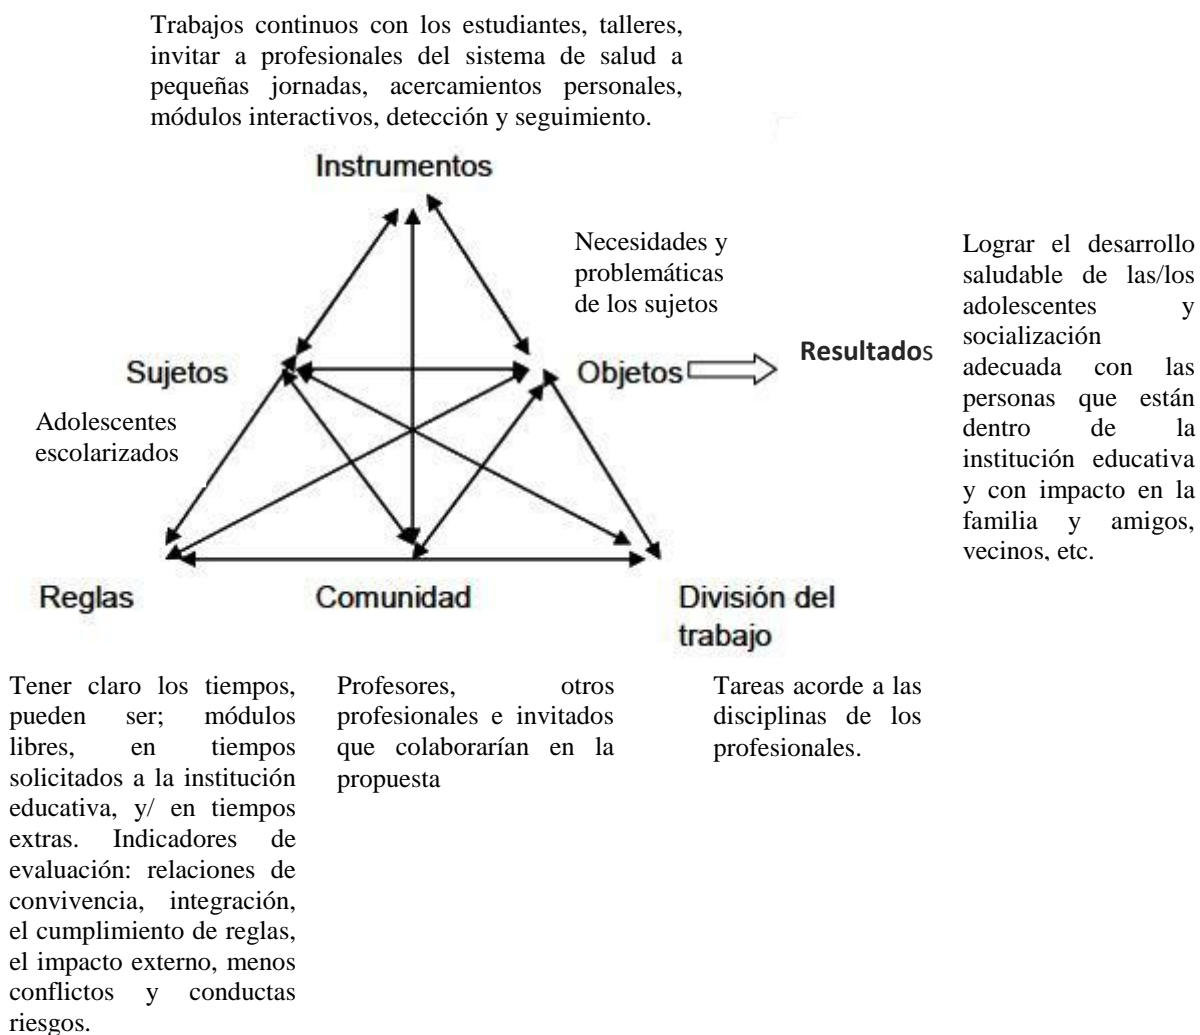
Trabajos continuos con los estudiantes, talleres, invitar a profesionales del sistema de salud a pequeñas jornadas, acercamientos personales, módulos interactivos, detección y seguimiento.

Instrumentos

Necesidades y problemáticas de los sujetos

Lograr el desarrollo saludable de las/los adolescentes y socialización adecuada con las personas que están dentro de la institución educativa y con impacto en la familia y amigos, vecinos, etc.

Sujetos

Objetos

Resultados

Adolescentes escolarizados

Reglas

Comunidad

División del trabajo

Tener claro los tiempos, pueden ser; módulos libres, en tiempos solicitados a la institución educativa, y/ en tiempos extras. Indicadores de evaluación: relaciones de convivencia, integración, el cumplimiento de reglas, el impacto externo, menos conflictos y conductas riesgos.

Profesores, otros profesionales e invitados que colaborarían en la propuesta

Tareas acorde a las disciplinas de los profesionales.